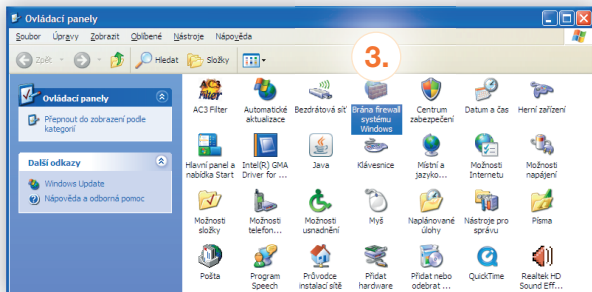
Ovládací panely

Soubor Úpravy Zobrazit Oblíbené Nástroje Nápověda

Zpět Hledat Složky

3.

Ovládací panely

Přepnout do zobrazení podle kategorií

Další odkazy

Windows Update

Nápověda a odborná pomoc

AC3 Filter

Automatické aktualizace

Bezdrátová síť

Brána firewall systému Windows

Centrum zabezpečení

Datum a čas

Herní zařízení

Hlavní panel a nabídka Start

Intel(R) GMA Driver for ...

Java

Klávesnice

Místní a jazyko...

Možnosti Internetu

Možnosti napájení

Možnosti složky

Možnosti telefon...

Možnosti usnadnění

Myš

Naplánované úlohy

Nástroje pro správu

Písma

Pošta

Program Speech

Průvodce instalací sítě

Přidat hardware

Přidat nebo odebrat ...

QuickTime

Realtek HD Sound Eff...